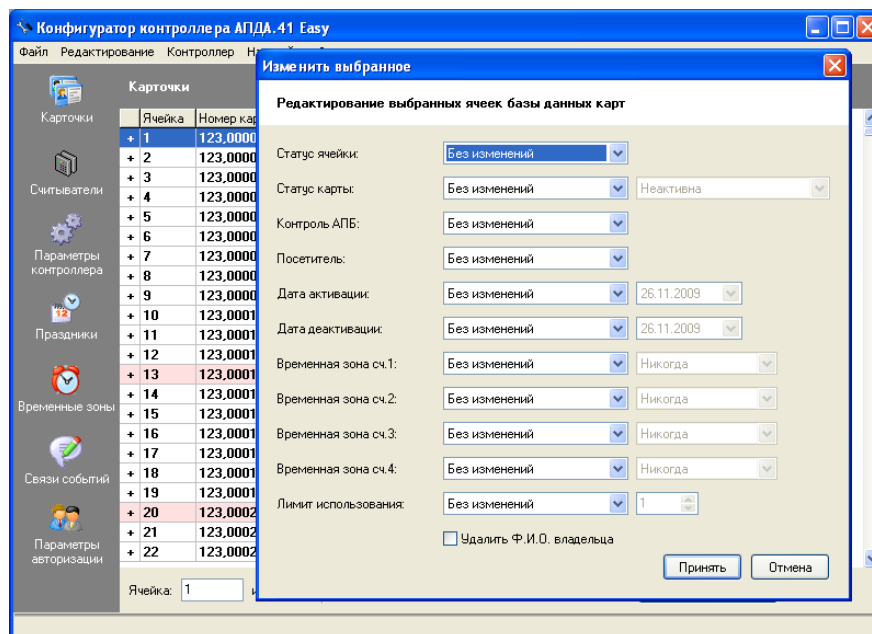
Конфигуратор контроллера АПДА.41 Easy

Файл Редактирование Контроллер Н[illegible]

Карточки

Считыватели

Параметры контроллера

Праздники

Временные зоны

Связи событий

Параметры авторизации

Карточки

| | Ячейка | Номер кар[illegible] |
|---|---|---|
| + | 1 | 123,0000 |
| + | 2 | 123,0000 |
| + | 3 | 123,0000 |
| + | 4 | 123,0000 |
| + | 5 | 123,0000 |
| + | 6 | 123,0000 |
| + | 7 | 123,0000 |
| + | 8 | 123,0000 |
| + | 9 | 123,0000 |
| + | 10 | 123,0001 |
| + | 11 | 123,0001 |
| + | 12 | 123,0001 |
| + | 13 | 123,0001 |
| + | 14 | 123,0001 |
| + | 15 | 123,0001 |
| + | 16 | 123,0001 |
| + | 17 | 123,0001 |
| + | 18 | 123,0001 |
| + | 19 | 123,0001 |
| + | 20 | 123,0002 |
| + | 21 | 123,0002 |
| + | 22 | 123,0002 |

Ячейка: 1

Изменить выбранное

Редактирование выбранных ячеек базы данных карт

Статус ячейки: Без изменений

Статус карты: Без изменений Неактивна

Контроль АПБ: Без изменений

Посетитель: Без изменений

Дата активации: Без изменений 26.11.2009

Дата деактивации: Без изменений 26.11.2009

Временная зона сч.1: Без изменений Никогда

Временная зона сч.2: Без изменений Никогда

Временная зона сч.3: Без изменений Никогда

Временная зона сч.4: Без изменений Никогда

Лимит использования: Без изменений 1

Удалить Ф.И.О. владельца

Принять Отмена